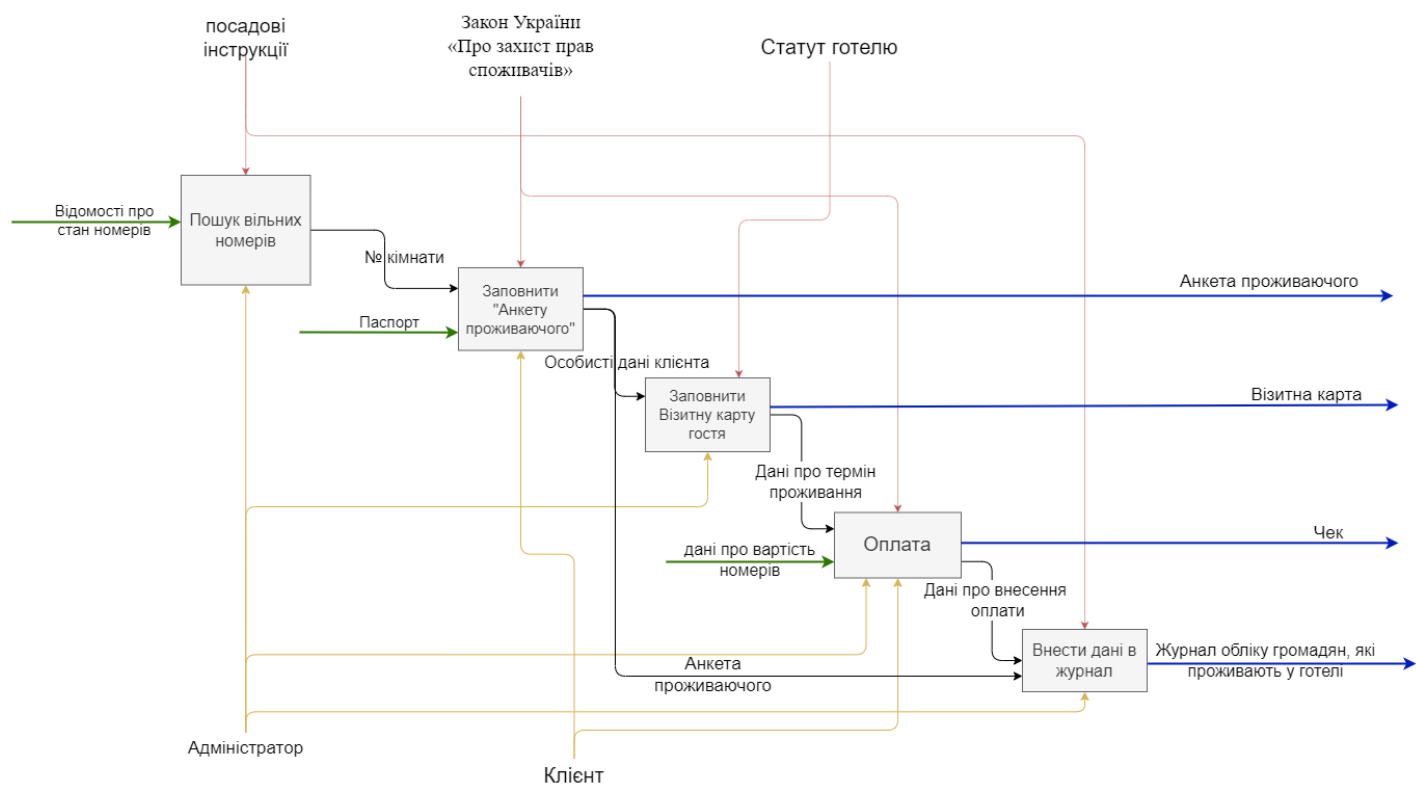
посадові інструкції

Закон України «Про захист прав споживачів»

Статут готелю

Відомості про стан номерів

Пошук вільних номерів

№ кімнати

Заповнити "Анкету проживаючого"

Анкета проживаючого

Паспорт

Особисті дані клієнта

Заповнити Візитну карту гостя

Візитна карта

Дані про термін проживання

Оплата

Чек

дані про вартість номерів

Дані про внесення оплати

Внести дані в журнал

Журнал обліку громадян, які проживають у готелі

Анкета проживаючого

Адміністратор

Клієнт